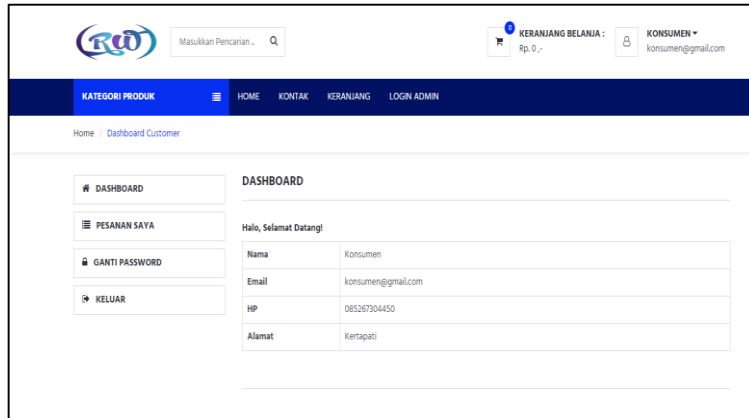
RW

Masukkan Pencarian ..

0

KERANJANG BELANJA :
Rp. 0 ,-

KONSUMEN ▾
konsumen@gmail.com

KATEGORI PRODUK

HOME KONTAK KERANJANG LOGIN ADMIN

Home / Dashboard Customer

DASHBOARD

PESANAN SAYA

GANTI PASSWORD

KELUAR

DASHBOARD

Halo, Selamat Datang!

| | |
|---|---|
| Nama | Konsumen |
| Email | konsumen@gmail.com |
| HP | 085267304450 |
| Alamat | Kertapati |